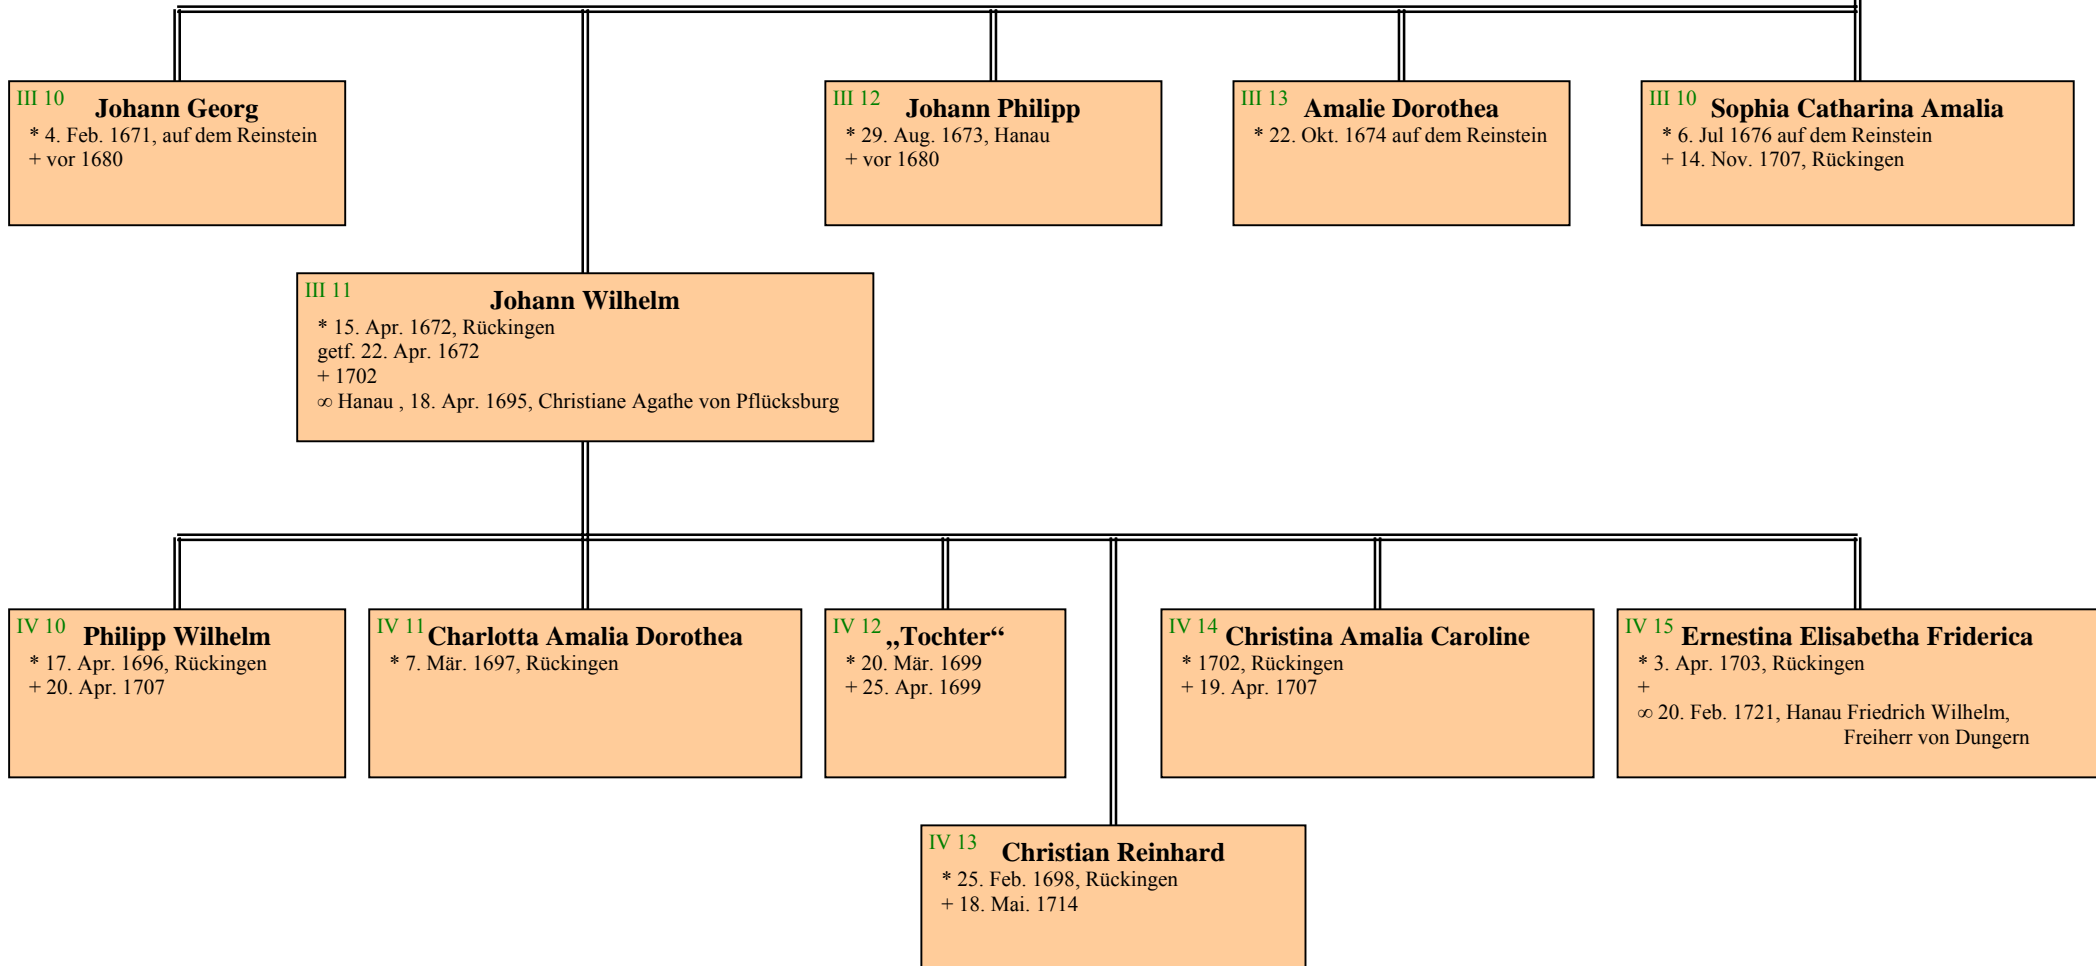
III 10 Johann Georg
* 4. Feb. 1671, auf dem Reinstein
+ vor 1680

III 12 Johann Philipp
* 29. Aug. 1673, Hanau
+ vor 1680

III 13 Amalie Dorothea
* 22. Okt. 1674 auf dem Reinstein

III 10 Sophia Catharina Amalia
* 6. Jul 1676 auf dem Reinstein
+ 14. Nov. 1707, Rückingen

III 11 Johann Wilhelm
* 15. Apr. 1672, Rückingen
getf. 22. Apr. 1672
+ 1702
∞ Hanau , 18. Apr. 1695, Christiane Agathe von Pflücksburg

IV 10 Philipp Wilhelm
* 17. Apr. 1696, Rückingen
+ 20. Apr. 1707

IV 11 Charlotta Amalia Dorothea
* 7. Mär. 1697, Rückingen

IV 12 „Tochter“
* 20. Mär. 1699
+ 25. Apr. 1699

IV 14 Christina Amalia Caroline
* 1702, Rückingen
+ 19. Apr. 1707

IV 15 Ernestina Elisabetha Friderica
* 3. Apr. 1703, Rückingen
+
∞ 20. Feb. 1721, Hanau Friedrich Wilhelm, Freiherr von Dungern

IV 13 Christian Reinhard
* 25. Feb. 1698, Rückingen
+ 18. Mai. 1714